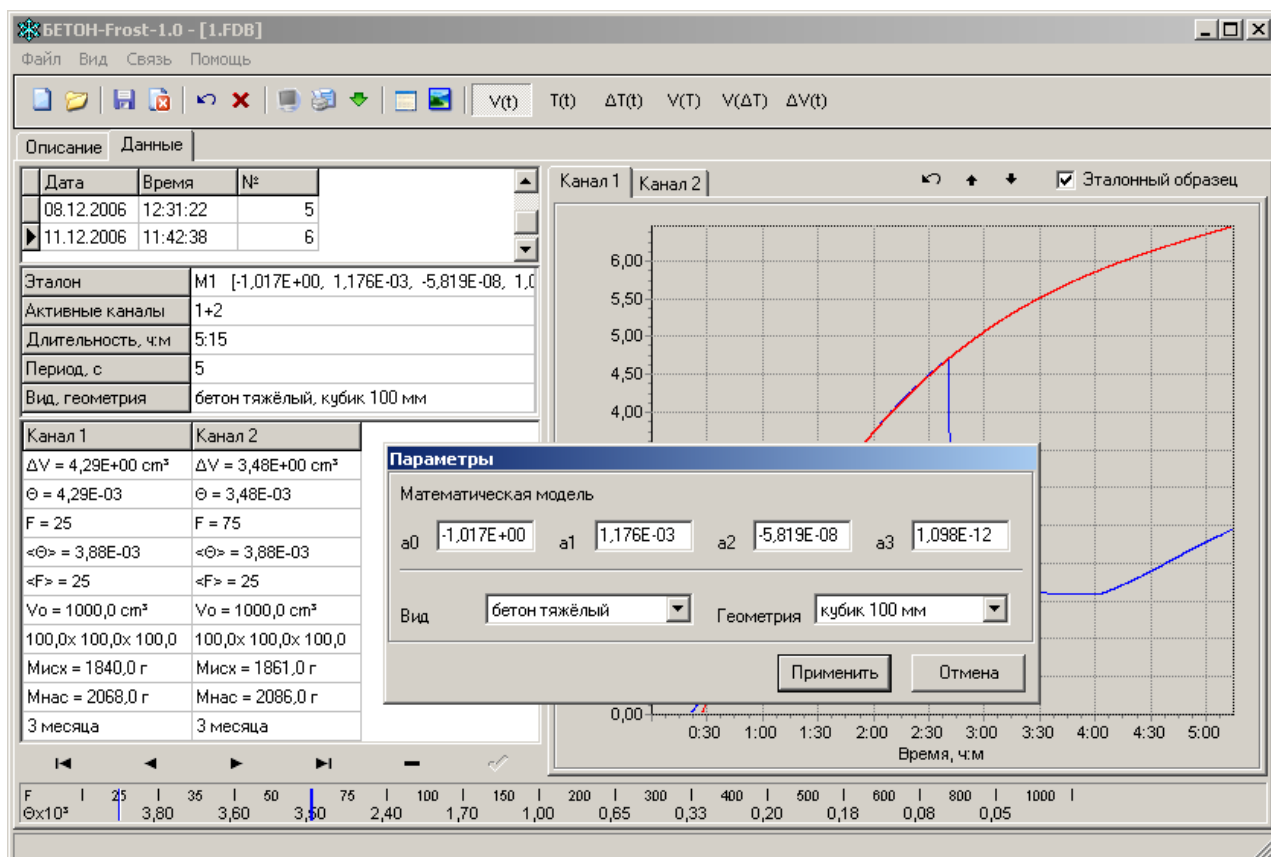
БЕТОН-Frost-1.0 - [1.FDB]

Файл Вид Связь Помощь

V(t) T(t) ΔT(t) V(T) V(ΔT) ΔV(t)

Описание Данные

| Дата | Время | № |
|---|---|---|
| 08.12.2006 | 12:31:22 | 5 |
| 11.12.2006 | 11:42:38 | 6 |

| Эталон | M1 [-1,017E+00, 1,176E-03, -5,819E-08, 1,0 |
|---|---|
| Активные каналы | 1+2 |
| Длительность, ч:м | 5:15 |
| Период, с | 5 |
| Вид, геометрия | бетон тяжёлый, кубик 100 мм |

| Канал 1 | Канал 2 |
|---|---|
| ΔV = 4,29E+00 cm³ | ΔV = 3,48E+00 cm³ |
| Θ = 4,29E-03 | Θ = 3,48E-03 |
| F = 25 | F = 75 |
| <Θ> = 3,88E-03 | <Θ> = 3,88E-03 |
| <F> = 25 | <F> = 25 |
| Vo = 1000,0 cm³ | Vo = 1000,0 cm³ |
| 100,0x 100,0x 100,0 | 100,0x 100,0x 100,0 |
| Мисх = 1840,0 г | Мисх = 1861,0 г |
| Мнас = 2068,0 г | Мнас = 2086,0 г |
| 3 месяца | 3 месяца |

Канал 1 Канал 2

Эталонный образец

6,00 5,50 5,00 4,50 4,00 0,00

0:30 1:00 1:30 2:00 2:30 3:00 3:30 4:00 4:30 5:00

Время, ч:м

Параметры

Математическая модель

a0 -1,017E+00 a1 1,176E-03 a2 -5,819E-08 a3 1,098E-12

Вид бетон тяжёлый Геометрия кубик 100 мм

Применить Отмена

F 25 35 50 75 100 150 200 300 400 500 600 800 1000

Θx10³ 3,80 3,60 3,50 2,40 1,70 1,00 0,65 0,33 0,20 0,18 0,08 0,05